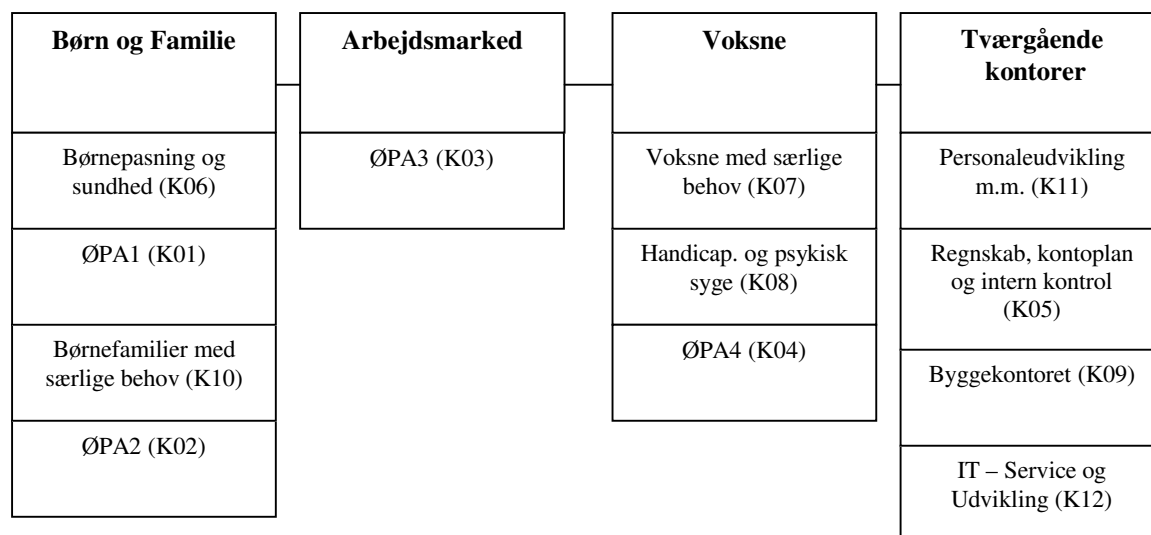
**Børn og Familie**

Børnepasning og sundhed (K06)

ØPA1 (K01)

Børnefamilier med særlige behov (K10)

ØPA2 (K02)

**Arbejdsmarked**

ØPA3 (K03)

**Voksne**

Voksne med særlige behov (K07)

Handicap. og psykisk syge (K08)

ØPA4 (K04)

**Tværgående kontorer**

Personaleudvikling m.m. (K11)

Regnskab, kontoplan og intern kontrol (K05)

Byggekontoret (K09)

IT – Service og Udvikling (K12)